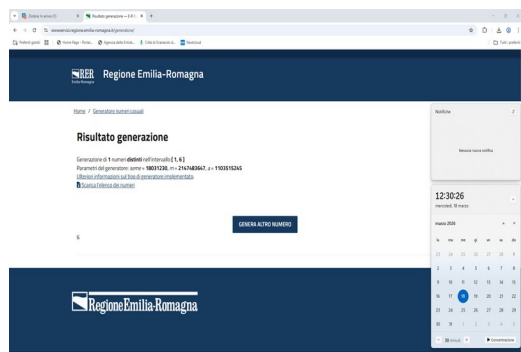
Ordine in arrivo (1) × Risultato generazione — E-R × +

www.servizi.regione.emilia-romagna.it/generatore/

Preferiti gestiti | Home Page - Rome... | Agenzia delle Entrat... | Città di Scandicci (E... | Weekend | Tutti i preferiti

RER Regione Emilia-Romagna

Regione Emilia-Romagna

Home / Generatore numeri casuali

Risultato generazione

Generazione di 1 numeri distinti nell'intervallo [ 1, 6 ]
Parametri del generatore: seme = 18031230, m = 2147483647, a = 1103515245
Ulteriori informazioni sul tipo di generatore implementato.
Scarica l'elenco dei numeri

GENERA ALTRO NUMERO

6

Regione Emilia-Romagna

Notifiche

Nessuna nuova notifica

12:30:26
mercoledì 18 marzo

marzo 2026

| lu | ma | me | gi | ve | sa | do |
|---|---|---|---|---|---|---|
| 23 | 24 | 25 | 26 | 27 | 28 | 1 |
| 2 | 3 | 4 | 5 | 6 | 7 | 8 |
| 9 | 10 | 11 | 12 | 13 | 14 | 15 |
| 16 | 17 | 18 | 19 | 20 | 21 | 22 |
| 23 | 24 | 25 | 26 | 27 | 28 | 29 |
| 30 | 31 | 1 | 2 | 3 | 4 | 5 |

30 minuti | Concentrazione